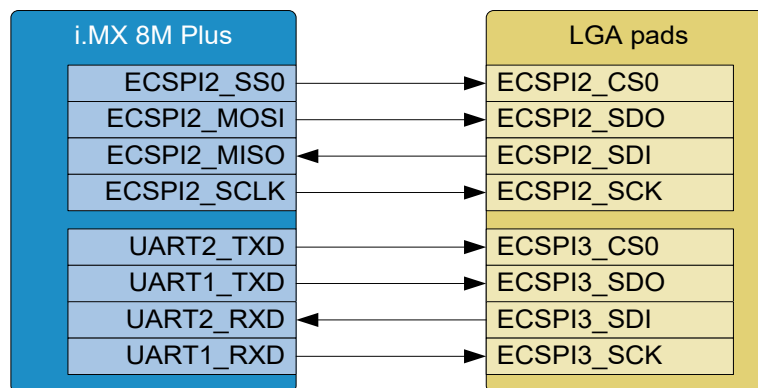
i.MX 8M Plus

ECSPI2_SS0
ECSPI2_MOSI
ECSPI2_MISO
ECSPI2_SCLK

UART2_TXD
UART1_TXD
UART2_RXD
UART1_RXD

LGA pads

ECSPI2_CS0
ECSPI2_SDO
ECSPI2_SDI
ECSPI2_SCK

ECSPI3_CS0
ECSPI3_SDO
ECSPI3_SDI
ECSPI3_SCK